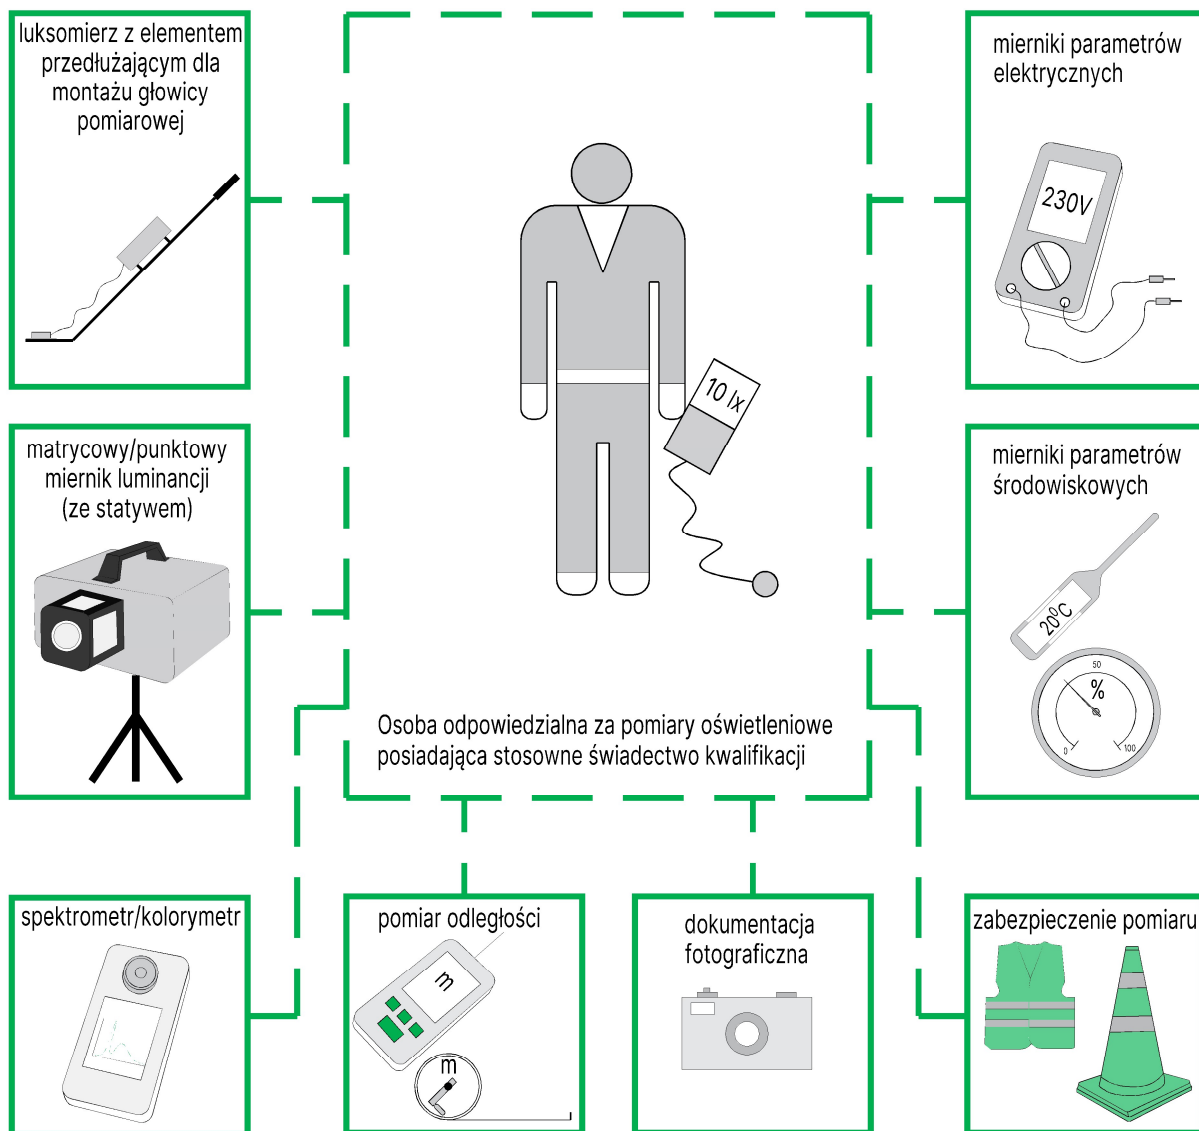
luksomierz z elementem przedłużającym dla montażu głowicy pomiarowej

mierniki parametrów elektrycznych

230V

10 lx

matrycowy/punktowy miernik luminancji (ze statywem)

mierniki parametrów środowiskowych

20°C

50

%

0

100

Osoba odpowiedzialna za pomiary oświetleniowe posiadająca stosowne świadectwo kwalifikacji

spektrometr/kolorymetr

pomiar odległości

m

m

dokumentacja fotograficzna

zabezpieczenie pomiaru